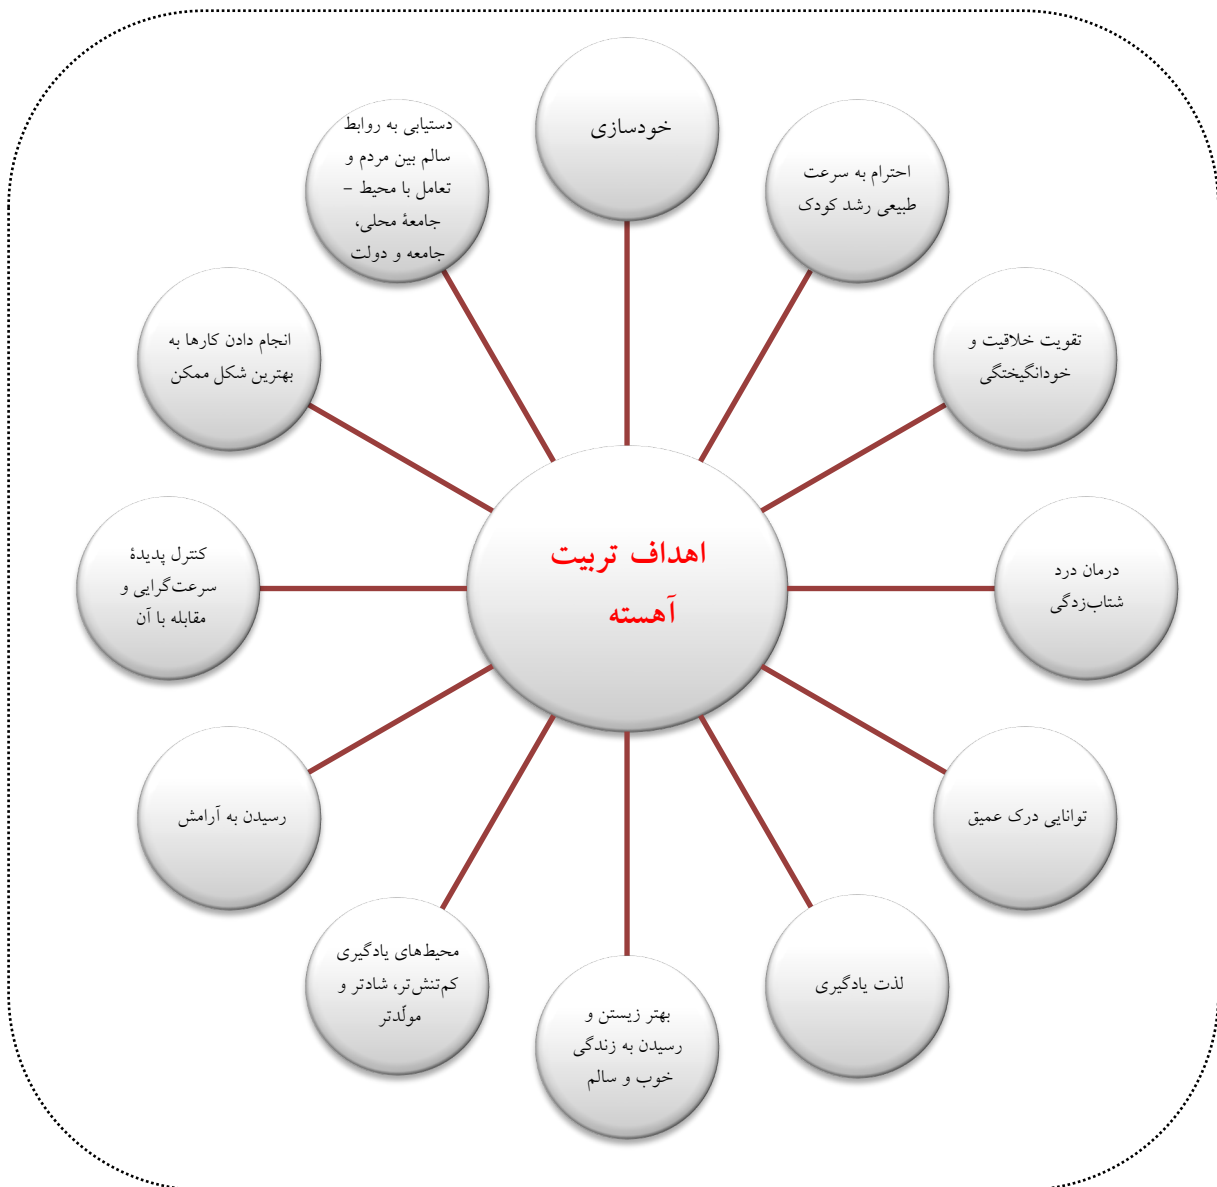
اهداف تربیت آهسته

خودسازی

احترام به سرعت طبیعی رشد کودک

تقویت خلاقیت و خودانگیختگی

درمان درد شتاب‌زدگی

توانایی درک عمیق

لذت یادگیری

بهتر زیستن و رسیدن به زندگی خوب و سالم

محیط‌های یادگیری کم‌تنش‌تر، شادتر و مولّدتر

رسیدن به آرامش

کنترل پدیدهٔ سرعت‌گرایی و مقابله با آن

انجام دادن کارها به بهترین شکل ممکن

دستیابی به روابط سالم بین مردم و تعامل با محیط – جامعهٔ محلی، جامعه و دولت